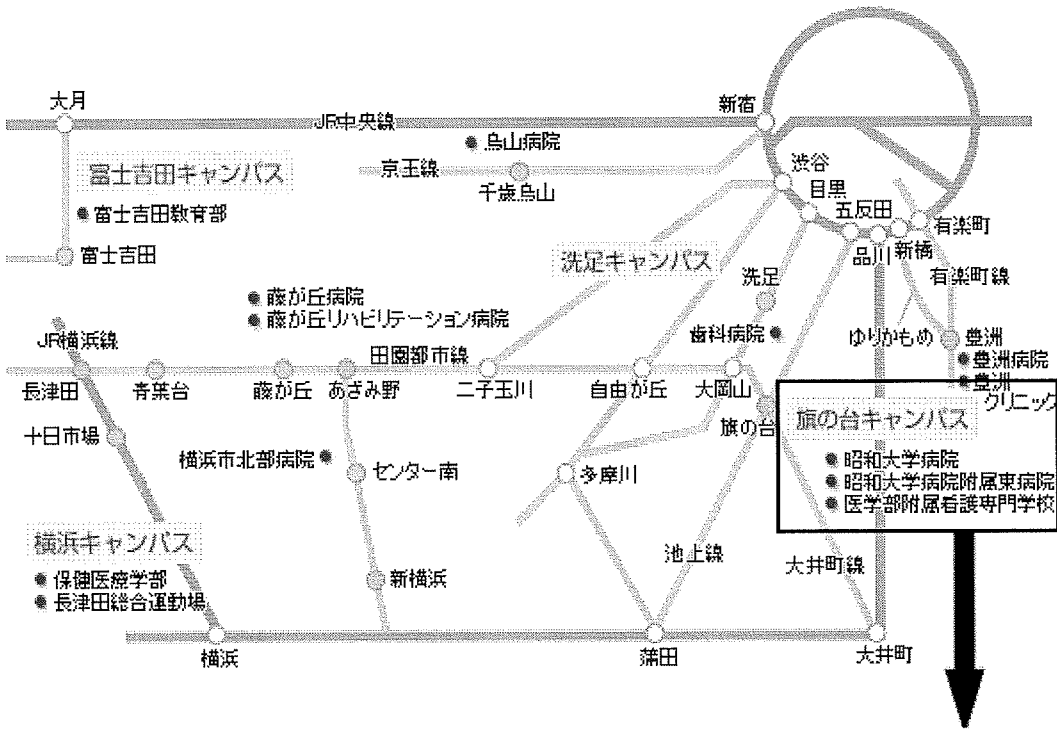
大月
JR中央線
新宿
烏山病院
京王線
千歳烏山
富士吉田キャンパス
富士吉田教育部
富士吉田
渋谷
目黒
五反田
有楽町
品川
新橋
有楽町線
洗足キャンパス
洗足
藤が丘病院
藤が丘リハビリテーション病院
歯科病院
ゆりかもめ
豊洲
豊洲病院
豊洲クリニック
JR横浜線
田園都市線
長津田
青葉台
藤が丘
あざみ野
二子玉川
自由が丘
大岡山
旗の台
旗の台キャンパス
昭和大学病院
昭和大学病院附属東病院
医学部附属看護専門学校
十日市場
横浜市北部病院
センター南
多摩川
横浜キャンパス
保健医療学部
長津田総合運動場
新横浜
池上線
大井町線
横浜
蒲田
大井町